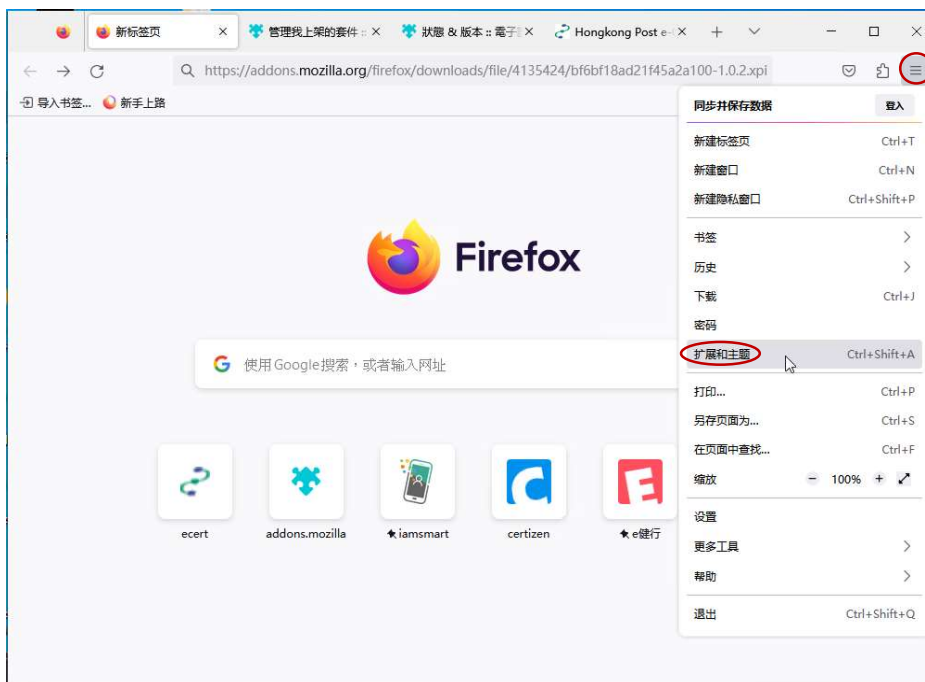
新标签页 ×
管理我上架的套件 :: ×
狀態 & 版本 :: 電子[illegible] ×
Hongkong Post e-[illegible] ×
+

https://addons.mozilla.org/firefox/downloads/file/4135424/bf6bf18ad21f45a2a100-1.0.2.xpi

导入书签...
新手上路

Firefox

使用 Google 搜索，或者输入网址

ecert
addons.mozilla
iamsmart
certizen
e健行

同步并保存数据
登入
新建标签页 Ctrl+T
新建窗口 Ctrl+N
新建隐私窗口 Ctrl+Shift+P
书签
历史
下载 Ctrl+J
密码
扩展和主题 Ctrl+Shift+A
打印... Ctrl+P
另存页面为... Ctrl+S
在页面中查找... Ctrl+F
缩放 − 100% +
设置
更多工具
帮助
退出 Ctrl+Shift+Q